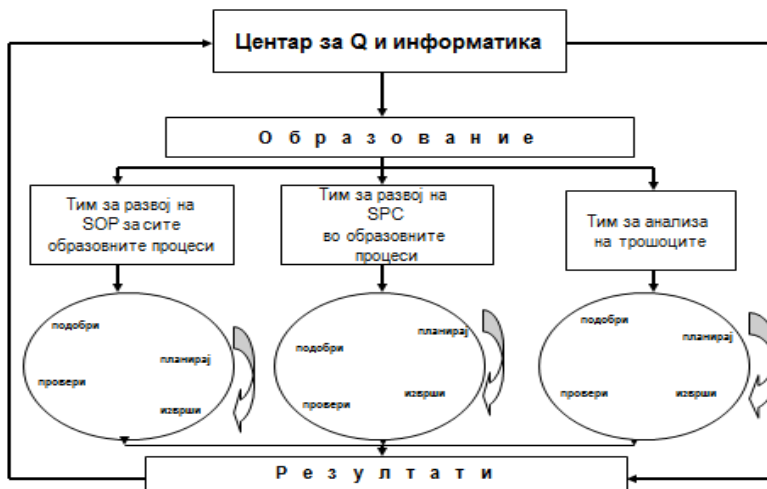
Центар за Q и информатика

О б р а з о в а н и е

Тим за развој на SOP за сите образовните процеси

Тим за развој на SPC во образовните процеси

Тим за анализа на трошоците

подобри
планирај
провери
изврши

подобри
планирај
провери
изврши

подобри
планирај
провери
изврши

Р е з у л т а т и